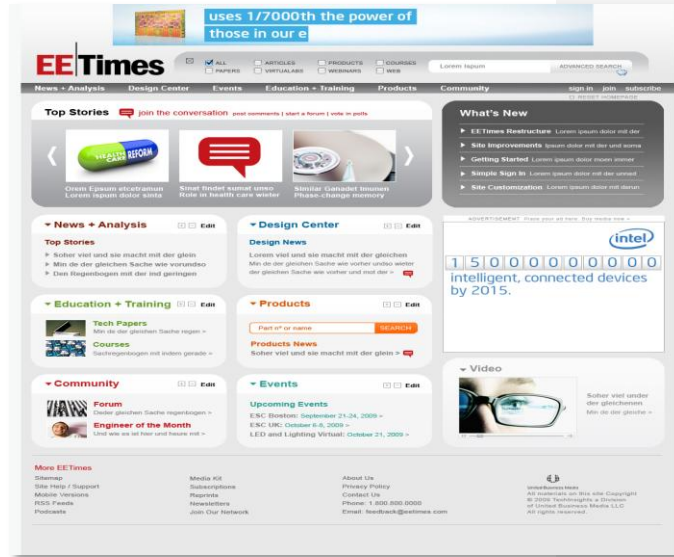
uses 1/7000th the power of those in our e

EETimes

ALL ARTICLES PRODUCTS COURSES
PAPERS VIRTUALABS WEBINARS WEB

Lorem Ipsum ADVANCED SEARCH

News + Analysis Design Center Events Education + Training Products Community sign in join subscribe

Top Stories join the conversation post comments | start a forum | vote in polls

HEALTH CARE REFORM

Orem Epsum elcetramun Lorem ipsum dolor sinta

Sinat findet sumat unso Role in health care wieter

Similar Ganadet binunen Phase-change memory

What's New

EETimes Restructure Lorem ipsum dolor mit der
Site Improvements Ipsum dolor mit der und soma
Getting Started Lorem ipsum dolor moen immer
Simple Sign In Lorem ipsum dolor mit der unnad
Site Customization Lorem ipsum dolor mit darun

News + Analysis Edit
Top Stories
Soher viel und sie macht mit der glein
Min de der gleichen Sache wie vorundso
Den Regenbogen mit der ind geringen

Design Center Edit
Design News
Lorem viel und sie macht mit der gleichen Min de der gleichen Sache wie vorher undso wieter der gleichen Sache wie vorher und mot der »

ADVERTISEMENT

intel
15000000000
intelligent, connected devices by 2015.

Education + Training Edit
Tech Papers
Min de der gleichen Sache regen »
Courses
Sachregenbogen mit indem gerade »

Products Edit
Part n° or name SEARCH
Products News
Soher viel und sie macht mit der glein »

Video
Soher viel under der gleichenen
Min de der glesche »

Community Edit
Forum
Dieder gleichen Sache regenbogen »
Engineer of the Month
Und wie es ist hier und besre mit »

Events Edit
Upcoming Events
ESC Boston: September 21-24, 2009 »
ESC UK: October 6-8, 2009 »
LED and Lighting Virtual: October 21, 2009 »

More EETimes
Sitemap
Site Help / Support
Mobile Versions
RSS Feeds
Podcasts

Media Kit
Subscriptions
Reprints
Newsletters
Join Our Network

About Us
Privacy Policy
Contact Us
Phone: 1 800.000.0000
Email: feedback@eetimes.com

All materials on this site Copyright © 2009 TechInsights a Division of United Business Media LLC All rights reserved.